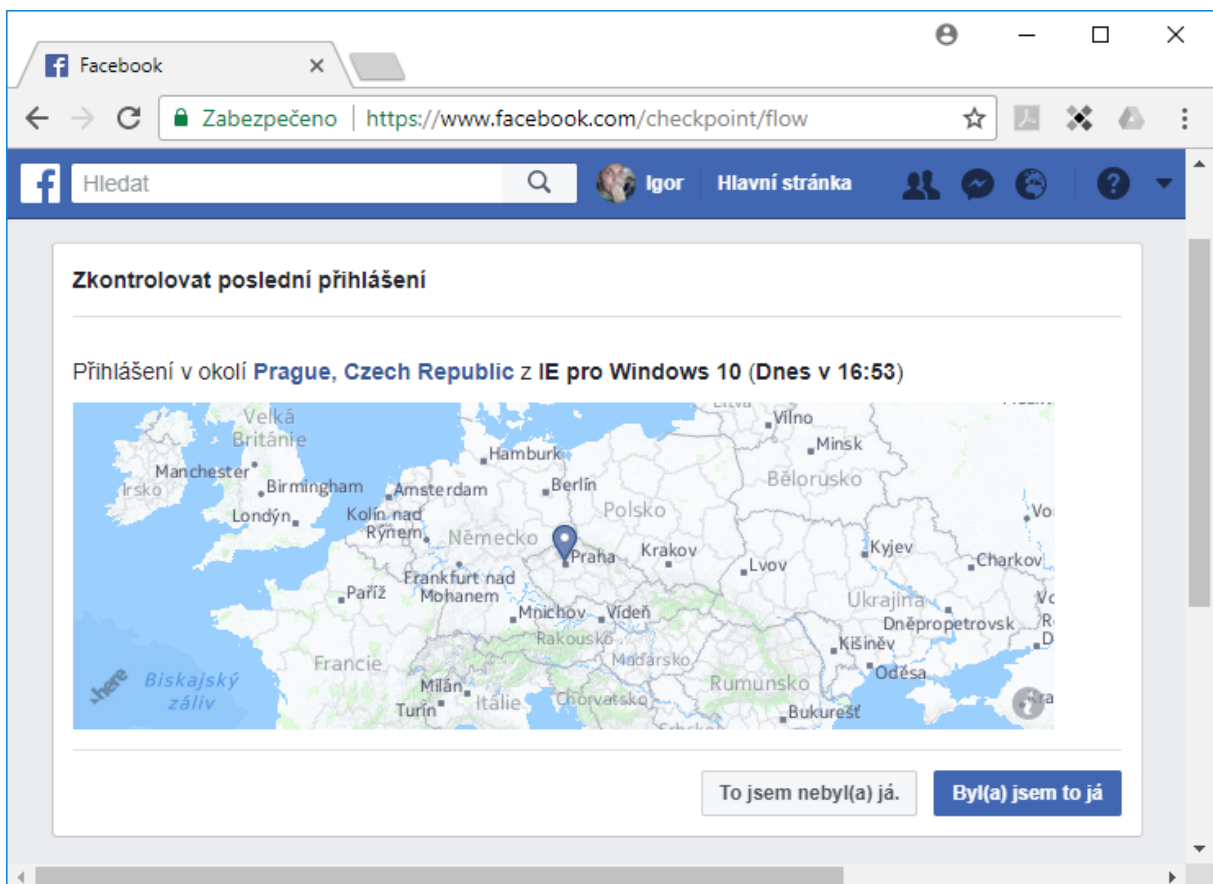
Facebook

Zabezpečeno | https://www.facebook.com/checkpoint/flow

Hledat

Igor Hlavní stránka

Zkontrolovat poslední přihlášení

Přihlášení v okolí Prague, Czech Republic z IE pro Windows 10 (Dnes v 16:53)

Litva Vilno Minsk Velká Británie Manchester Irsko Birmingham Londýn Hamburk Amsterdam Berlín Bělorusko Polsko Kolín nad Rýnem Německo Praha Krakov Kyjev Charkov Lvov Frankfurt nad Mohanem Paříž Mnichov Vídeň Ukrajina Rakousko Dněpropetrovsk Kišiněv Francie Maďarsko Oděsa Biskajský záliv Milán Turín Itálie Chorvatsko Rumunsko Bukurešť here

To jsem nebyl(a) já. Byl(a) jsem to já